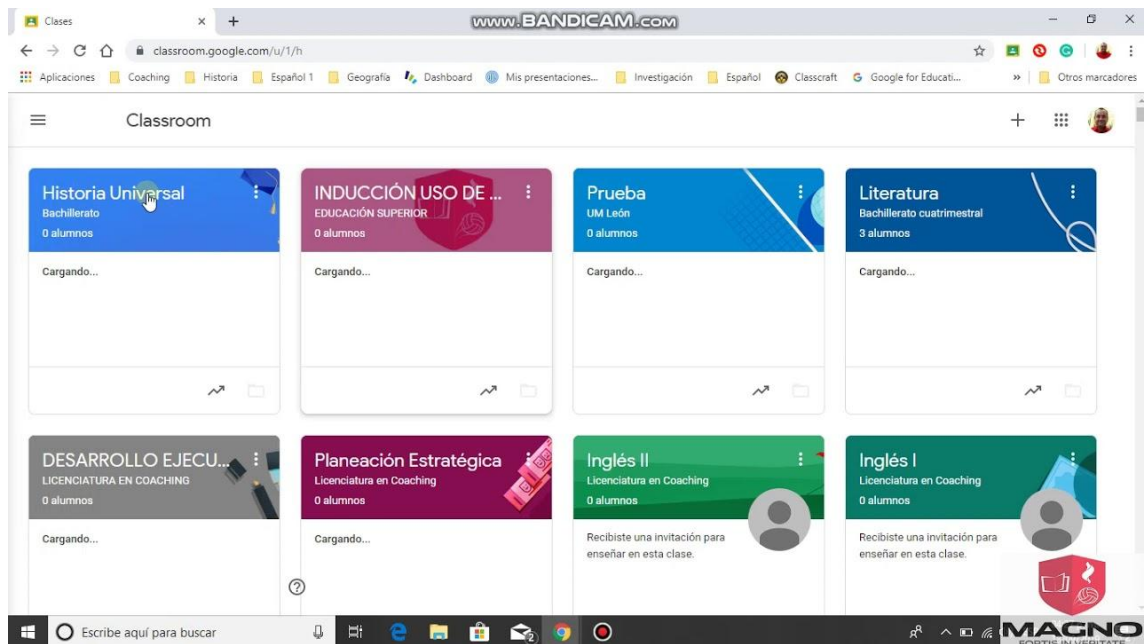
Clases × +

www.BANDICAM.com

classroom.google.com/u/1/h

Aplicaciones Coaching Historia Español 1 Geografía Dashboard Mis presentaciones... Investigación Español Classcraft Google for Educati... » Otros marcadores

Classroom

Historia Universal
Bachillerato
0 alumnos
Cargando...

INDUCCIÓN USO DE ...
EDUCACIÓN SUPERIOR
0 alumnos
Cargando...

Prueba
UM León
0 alumnos
Cargando...

Literatura
Bachillerato cuatrimestral
3 alumnos
Cargando...

DESARROLLO EJECU...
LICENCIATURA EN COACHING
0 alumnos
Cargando...

Planeación Estratégica
Licenciatura en Coaching
0 alumnos
Cargando...

Inglés II
Licenciatura en Coaching
0 alumnos
Recibiste una invitación para enseñar en esta clase.

Inglés I
Licenciatura en Coaching
0 alumnos
Recibiste una invitación para enseñar en esta clase.

Escribe aquí para buscar

MAGNO
FORTIS IN VERITATE